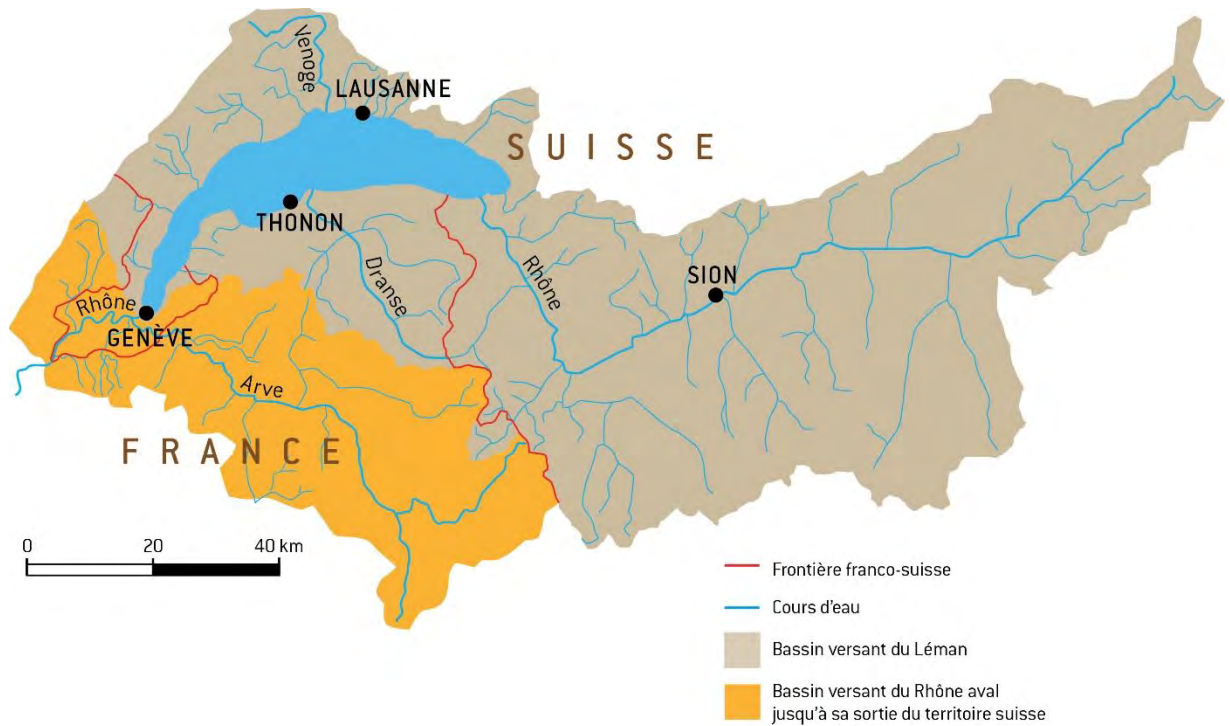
Venoge
LAUSANNE
SUISSE
THONON
Dranse
Rhône
SION
Rhône
GENÈVE
Arve
FRANCE

0 20 40 km

Frontière franco-suisse
Cours d'eau
Bassin versant du Léman
Bassin versant du Rhône aval jusqu'à sa sortie du territoire suisse